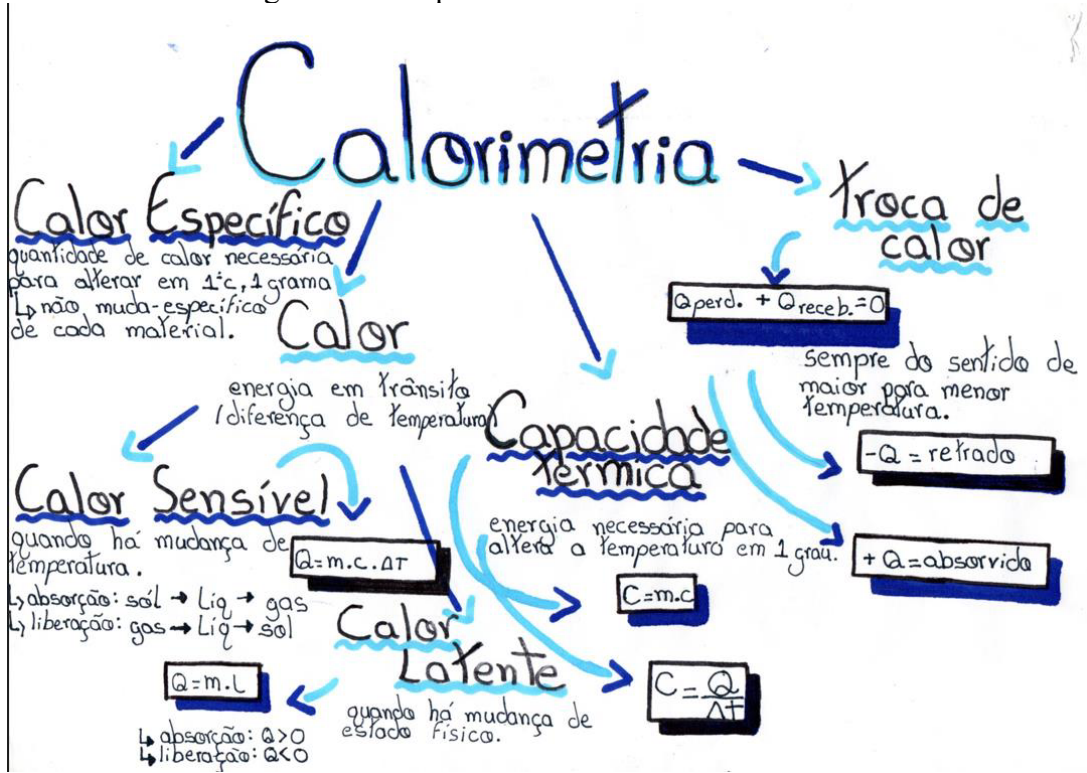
Calorimetria

Calor Específico
quantidade de calor necessária para alterar em 1°c, 1 grama
↳ não muda - específico de cada material.

Troca de calor

$Q_{perd.} + Q_{receb.} = 0$

sempre do sentido de maior para menor temperatura.

$-Q$ = retirado

$+Q$ = absorvido

Calor
energia em trânsito (diferença de temperatura)

Capacidade térmica
energia necessária para altera a temperatura em 1 grau.

$C = m.c$

$C = \frac{Q}{\Delta t}$

Calor Sensível
quando há mudança de temperatura.
↳ absorção: sól → Liq → gas
↳ liberação: gas → Liq → sol

$Q = m.c.\Delta T$

Calor Latente
quando há mudança de estado físico.

$Q = m.L$
↳ absorção: $Q>0$
↳ liberação: $Q<0$